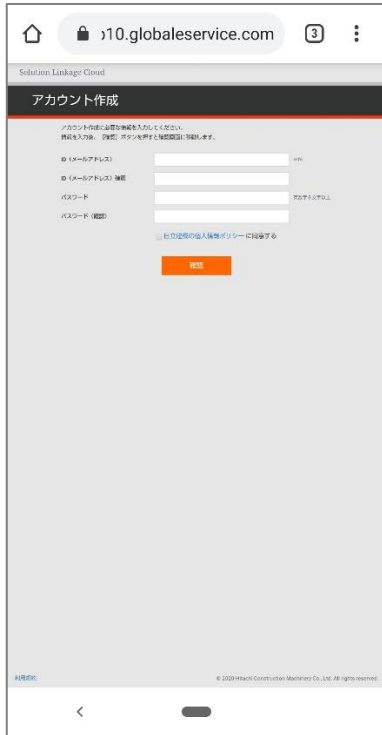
)10.globaleservice.com

3

Solution Linkage Cloud

アカウント作成

アカウント作成に必要な情報を入力してください。
情報を入力後、［確認］ボタンを押すと確認画面に移動します。

ID（メールアドレス）

ID（メールアドレス）確認

パスワード

パスワード（確認）

日立建機の個人情報ポリシーに同意する

確認

利用規約

© 2020 Hitachi Construction Machinery Co., Ltd. All rights reserved.